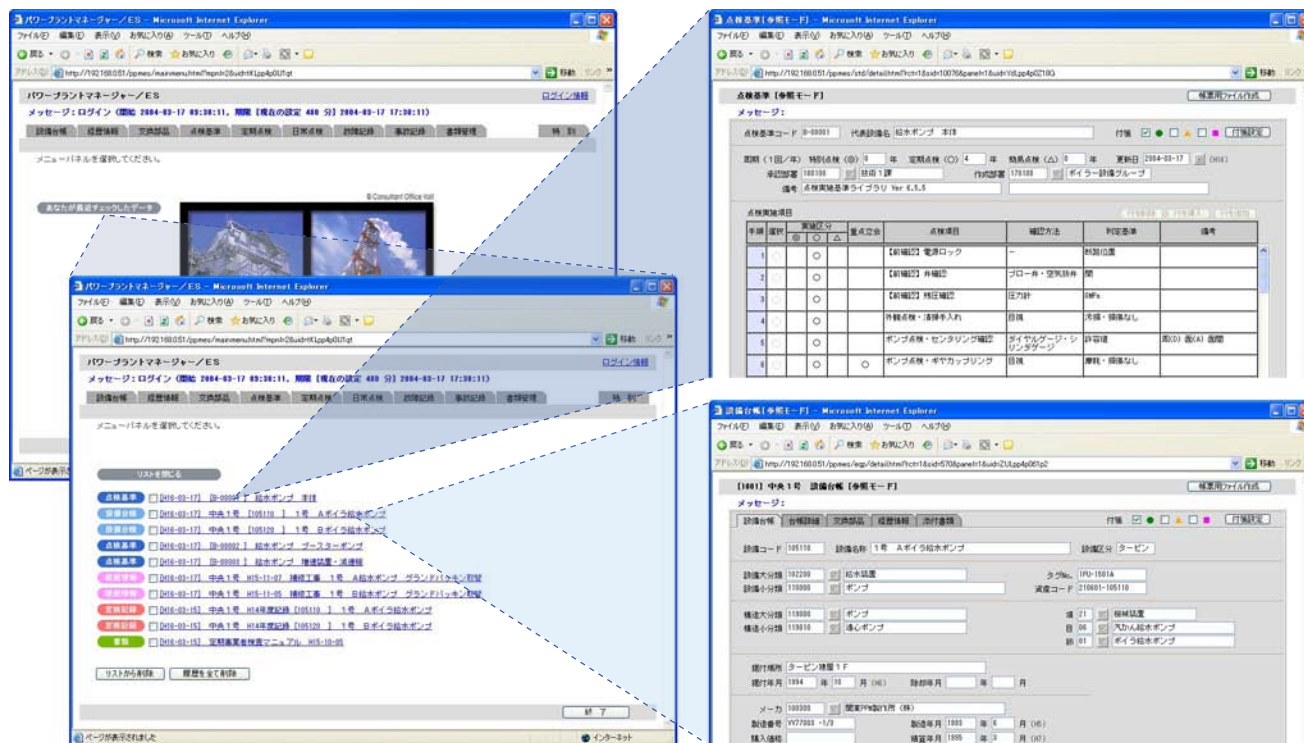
パワープラントマネージャー／ES - Microsoft Internet Explorer
ファイル(F) 編集(E) 表示(V) お気に入り(A) ツール(T) ヘルプ(H)
戻る 検索 お気に入り
アドレス(D) http://192.168.0.51/ppmes/mainmenu.html?mpnl=2&uid=tK1pp4p0U1qt
移動 リンク

パワープラントマネージャー／ES
ログイン情報
メッセージ：ログイン（開始 2004-03-17 09:38:11、期限【現在の設定 480 分】2004-03-17 17:38:11）
設備台帳 | 経歴情報 | 交換部品 | 点検基準 | 定期点検 | 日常点検 | 故障記録 | 事故記録 | 書類管理 | 特別
メニューパネルを選択してください。
© Consultant Office Itoh
あなたが最近チェックしたデータ
ページが表示されました

パワープラントマネージャー／ES - Microsoft Internet Explorer
ファイル(F) 編集(E) 表示(V) お気に入り(A) ツール(T) ヘルプ(H)
戻る 検索 お気に入り
アドレス(D) http://192.168.0.51/ppmes/mainmenu.html?mpnl=2&uid=tK1pp4p0U1qt
移動 リンク
パワープラントマネージャー／ES
ログイン情報
メッセージ：ログイン（開始 2004-03-17 09:38:11、期限【現在の設定 480 分】2004-03-17 17:38:11）
設備台帳 | 経歴情報 | 交換部品 | 点検基準 | 定期点検 | 日常点検 | 故障記録 | 事故記録 | 書類管理 | 特別
メニューパネルを選択してください。
リストを閉じる
点検基準 [H16-03-17] [B-00001] 給水ポンプ 本体
設備台帳 [H16-03-17] 中央１号 [105110] １号 Aボイラ給水ポンプ
設備台帳 [H16-03-17] 中央１号 [105120] １号 Bボイラ給水ポンプ
点検基準 [H16-03-17] [B-00002] 給水ポンプ ブースターポンプ
点検基準 [H16-03-17] [B-00003] 給水ポンプ 増速装置・減速機
経歴情報 [H16-03-17] 中央１号 H15-11-07 補修工事 １号 給水ポンプ グランドパッキン取替
経歴情報 [H16-03-17] 中央１号 H15-11-05 補修工事 １号 B給水ポンプ グランドパッキン取替
定期点検 [H16-03-15] 中央１号 H14年度記録 [105110] １号 Aボイラ給水ポンプ
定期点検 [H16-03-15] 中央１号 H14年度記録 [105120] １号 Bボイラ給水ポンプ
書類 [H16-03-15] 定期事業者検査マニュアル H15-10-05
リストから削除 | 履歴を全て削除
終了
ページが表示されました
インターネット

点検基準【参照モード】 - Microsoft Internet Explorer
ファイル(F) 編集(E) 表示(V) お気に入り(A) ツール(T) ヘルプ(H)
アドレス(D) http://192.168.0.51/ppmes/std/detail.html?rct=1&sid=10076&panel=1&uid=YdLpp4p0Z18G
点検基準【参照モード】
帳票用ファイル作成
メッセージ：
点検基準コード B-00001 代表設備名 給水ポンプ 本体
付箋 付箋設定
周期（１回／年） 特別点検（◎） 0 年 定期点検（○） 4 年 簡易点検（△） 0 年 更新日 2004-03-17 (H16)
承認部署 100100 技術１課 作成部署 170100 ボイラー設備グループ
備考 点検実施基準ライブラリ Ver 6.5.5
点検実施項目

| 手順 | 選択 | 実施区分 ◎ | ○ | △ | 重点立会 | 点検項目 | 確認方法 | 判定基準 | 備考 |
|---|---|---|---|---|---|---|---|---|---|
| 1 | | | ○ | | | 【前確認】電源ロック | ー | 断路位置 | |
| 2 | | | ○ | | | 【前確認】弁確認 | ブロー弁・空気抜弁 | 開 | |
| 3 | | | ○ | | | 【前確認】残圧確認 | 圧力計 | 0MPa | |
| 4 | | | ○ | | | 外観点検・清掃手入れ | 目視 | 汚損・損傷なし | |
| 5 | | | ○ | | | ポンプ点検・センタリング確認 | ダイヤルゲージ・シリンダゲージ | 許容値 | 周(D) 面(A) 面間 |
| 6 | | | ○ | | ○ | ポンプ点検・ギヤカップリング | 目視 | 摩耗・損傷なし | |

設備台帳【参照モード】 - Microsoft Internet Explorer
ファイル(F) 編集(E) 表示(V) お気に入り(A) ツール(T) ヘルプ(H)
アドレス(D) http://192.168.0.51/ppmes/eqp/detail.html?rct=1&sid=570&panel=1&uid=ZULpp4p061p2
[1001] 中央１号 設備台帳【参照モード】
帳票用ファイル作成
メッセージ：
設備台帳 | 台帳詳細 | 交換部品 | 経歴情報 | 添付書類
付箋 付箋設定
設備コード 105110 設備名称 １号 Aボイラ給水ポンプ 設備区分 タービン
設備大分類 102200 給水装置 タグNo. 1PU-1501A
設備小分類 110000 ポンプ 資産コード 210601-105110
機器大分類 110000 ポンプ 章 21 機械装置
機器小分類 110010 渦心ポンプ 節 06 汽力発電設備
項 01 ボイラ給水ポンプ
据付場所 タービン建屋１F
据付年月 1994 年 10 月 (H6) 除却年月 年 月
メーカ 100300 関東PM製作所（株）
製造番号 VY77003 -1/3 製造年月 1993 年 6 月 (H5)
購入価格 積算年月 1995 年 3 月 (H7)